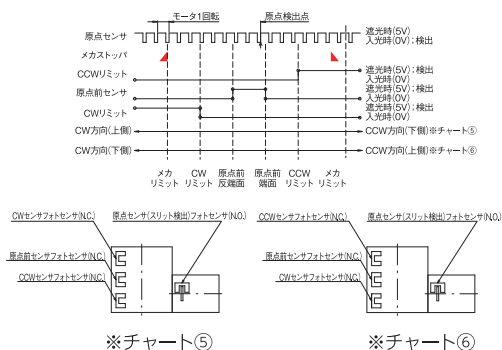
モータ1回転

原点検出点

原点センサ

遮光時(5V)
入光時(0V)：検出

メカストッパ

CCWリミット

遮光時(5V)：検出
入光時(0V)

原点前センサ

遮光時(5V)：検出
入光時(0V)

CWリミット

遮光時(5V)：検出
入光時(0V)

CW方向(上側)

CCW方向(下側)※チャート⑤

CW方向(下側)

CCW方向(上側)※チャート⑥

メカ
リミット

CW
リミット

原点前
反端面

原点前
端面

CCW
リミット

メカ
リミット

CWセンサフォトセンサ(N.C.)

原点センサ(スリット検出)フォトセンサ(N.O.)

原点前センサフォトセンサ(N.C.)

CCWセンサフォトセンサ(N.C.)

※チャート⑤

CCWセンサフォトセンサ(N.C.)

原点センサ(スリット検出)フォトセンサ(N.O.)

原点前センサフォトセンサ(N.C.)

CWセンサフォトセンサ(N.C.)

※チャート⑥